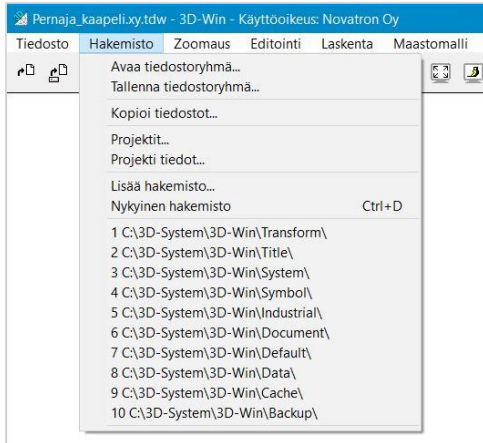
Pernaja_kaapeli.xy.tdw - 3D-Win - Käyttöoikeus: Novatron Oy

Tiedosto Hakemisto Zoomaus Editointi Laskenta Maastomalli

Avaa tiedostoryhmä...
Tallenna tiedostoryhmä...

Kopioi tiedostot...

Projektit...
Projekti tiedot...

Lisää hakemisto...
Nykyinen hakemisto Ctrl+D

1 C:\3D-System\3D-Win\Transform\
2 C:\3D-System\3D-Win\Title\
3 C:\3D-System\3D-Win\System\
4 C:\3D-System\3D-Win\Symbol\
5 C:\3D-System\3D-Win\Industrial\
6 C:\3D-System\3D-Win\Document\
7 C:\3D-System\3D-Win\Default\
8 C:\3D-System\3D-Win\Data\
9 C:\3D-System\3D-Win\Cache\
10 C:\3D-System\3D-Win\Backup\